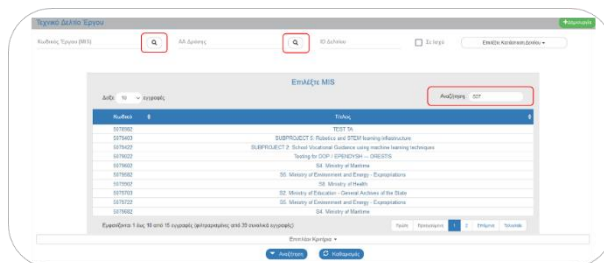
Τεχνικό Δελτίο Έργου

+Καινούργιο

Κωδικός Έργου (MIS)

ΑΑ Δράσης

ID Δελτίου

Σε ισχύ

Επιλέξτε Κατάσταση Δελτίου

Επιλέξτε MIS

Δείξε 10 εγγραφές

Αναζήτηση: 507

| Κωδικό | Τίτλος |
|---|---|
| 5079082 | TEST TA |
| 5079403 | SUBPROJECT 5: Robotics and STEM learning infrastructure |
| 5079422 | SUBPROJECT 2: School Vocational Guidance using machine learning techniques |
| 5079622 | Testing for OOP / ΕΡΓΑΣΙΑ --- ORESTIS |
| 5079602 | S4. Ministry of Maritime |
| 5079582 | S5. Ministry of Environment and Energy - Expropriations |
| 5079507 | S8. Ministry of Health |
| 5079703 | S2. Ministry of Education - General Archives of the State |
| 5079723 | S5. Ministry of Environment and Energy - Expropriations |
| 5079682 | S4. Ministry of Maritime |

Εμφανίζονται 1 έως 10 από 15 εγγραφές (φιλτραρισμένες από 20 συνολικά εγγραφές)

Πρώτη Προηγούμενη 1 2 Επόμενη Τελευταία

Επιπλέον Κριτήρια

Αναζήτηση

Καθαρισμός